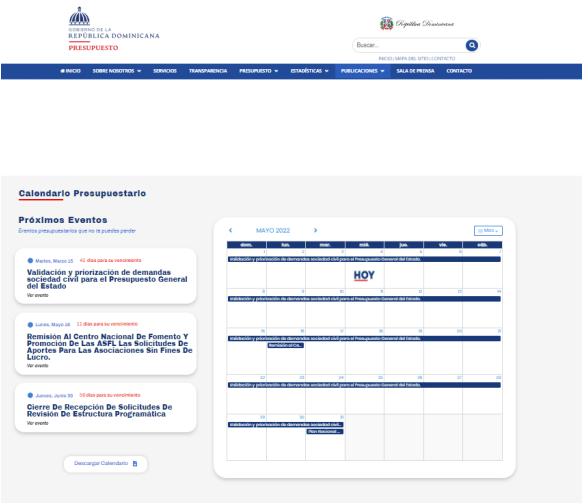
GOBIERNO DE LA
REPÚBLICA DOMINICANA
PRESUPUESTO

República Dominicana

Buscar...

INICIO | MAPA DEL SITIO | CONTACTO

INICIO SOBRE NOSOTROS SERVICIOS TRANSPARENCIA PRESUPUESTO ESTADÍSTICAS PUBLICACIONES SALA DE PRENSA CONTACTO

Calendario Presupuestario

Próximos Eventos
Eventos presupuestarios que no te puedes perder

Martes, Marzo 15 41 días para su vencimiento
Validación y priorización de demandas sociedad civil para el Presupuesto General del Estado
Ver evento

Lunes, Mayo 16 11 días para su vencimiento
Remisión Al Centro Nacional De Fomento Y Promoción De Las ASFL Las Solicitudes De Aportes Para Las Asociaciones Sin Fines De Lucro.
Ver evento

Jueves, Junio 30 19 días para su vencimiento
Cierre De Recepción De Solicitudes De Revisión De Estructura Programática
Ver evento

Descargar Calendario

MAYO 2022 Mes

| dom. | lun. | mar. | mié. | jue. | vie. | sáb. |
|---|---|---|---|---|---|---|
| 1 | 2 | 3 | 4 | 5 | 6 | 7 |
| 8 | 9 | 10 | 11 | 12 | 13 | 14 |
| 15 | 16 | 17 | 18 | 19 | 20 | 21 |
| 22 | 23 | 24 | 25 | 26 | 27 | 28 |
| 29 | 30 | 31 | | | | |

Validación y priorización de demandas sociedad civil para el Presupuesto General del Estado.
HOY
Validación y priorización de demandas sociedad civil para el Presupuesto General del Estado.
Validación y priorización de demandas sociedad civil para el Presupuesto General del Estado.
Remisión al Ce...
Validación y priorización de demandas sociedad civil para el Presupuesto General del Estado.
Validación y priorización de demandas sociedad civil...
Plan Nacional...